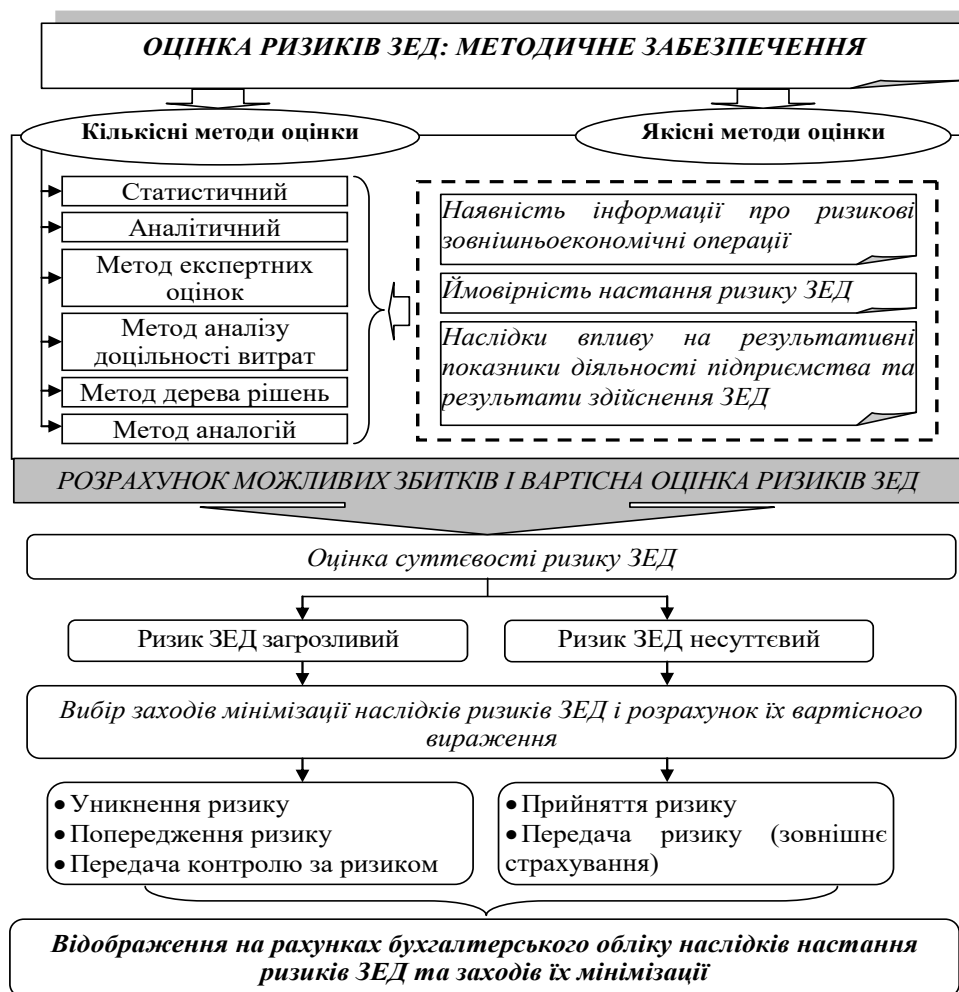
ОЦІНКА РИЗИКІВ ЗЕД: МЕТОДИЧНЕ ЗАБЕЗПЕЧЕННЯ

Кількісні методи оцінки

Якісні методи оцінки

Статистичний

Аналітичний

Метод експертних оцінок

Метод аналізу доцільності витрат

Метод дерева рішень

Метод аналогій

Наявність інформації про ризикові зовнішньоекономічні операції

Ймовірність настання ризику ЗЕД

Наслідки впливу на результативні показники діяльності підприємства та результати здійснення ЗЕД

РОЗРАХУНОК МОЖЛИВИХ ЗБИТКІВ І ВАРТІСНА ОЦІНКА РИЗИКІВ ЗЕД

Оцінка суттєвості ризику ЗЕД

Ризик ЗЕД загрозливий

Ризик ЗЕД несуттєвий

Вибір заходів мінімізації наслідків ризиків ЗЕД і розрахунок їх вартісного вираження

• Уникнення ризику
• Попередження ризику
• Передача контролю за ризиком

• Прийняття ризику
• Передача ризику (зовнішнє страхування)

Відображення на рахунках бухгалтерського обліку наслідків настання ризиків ЗЕД та заходів їх мінімізації